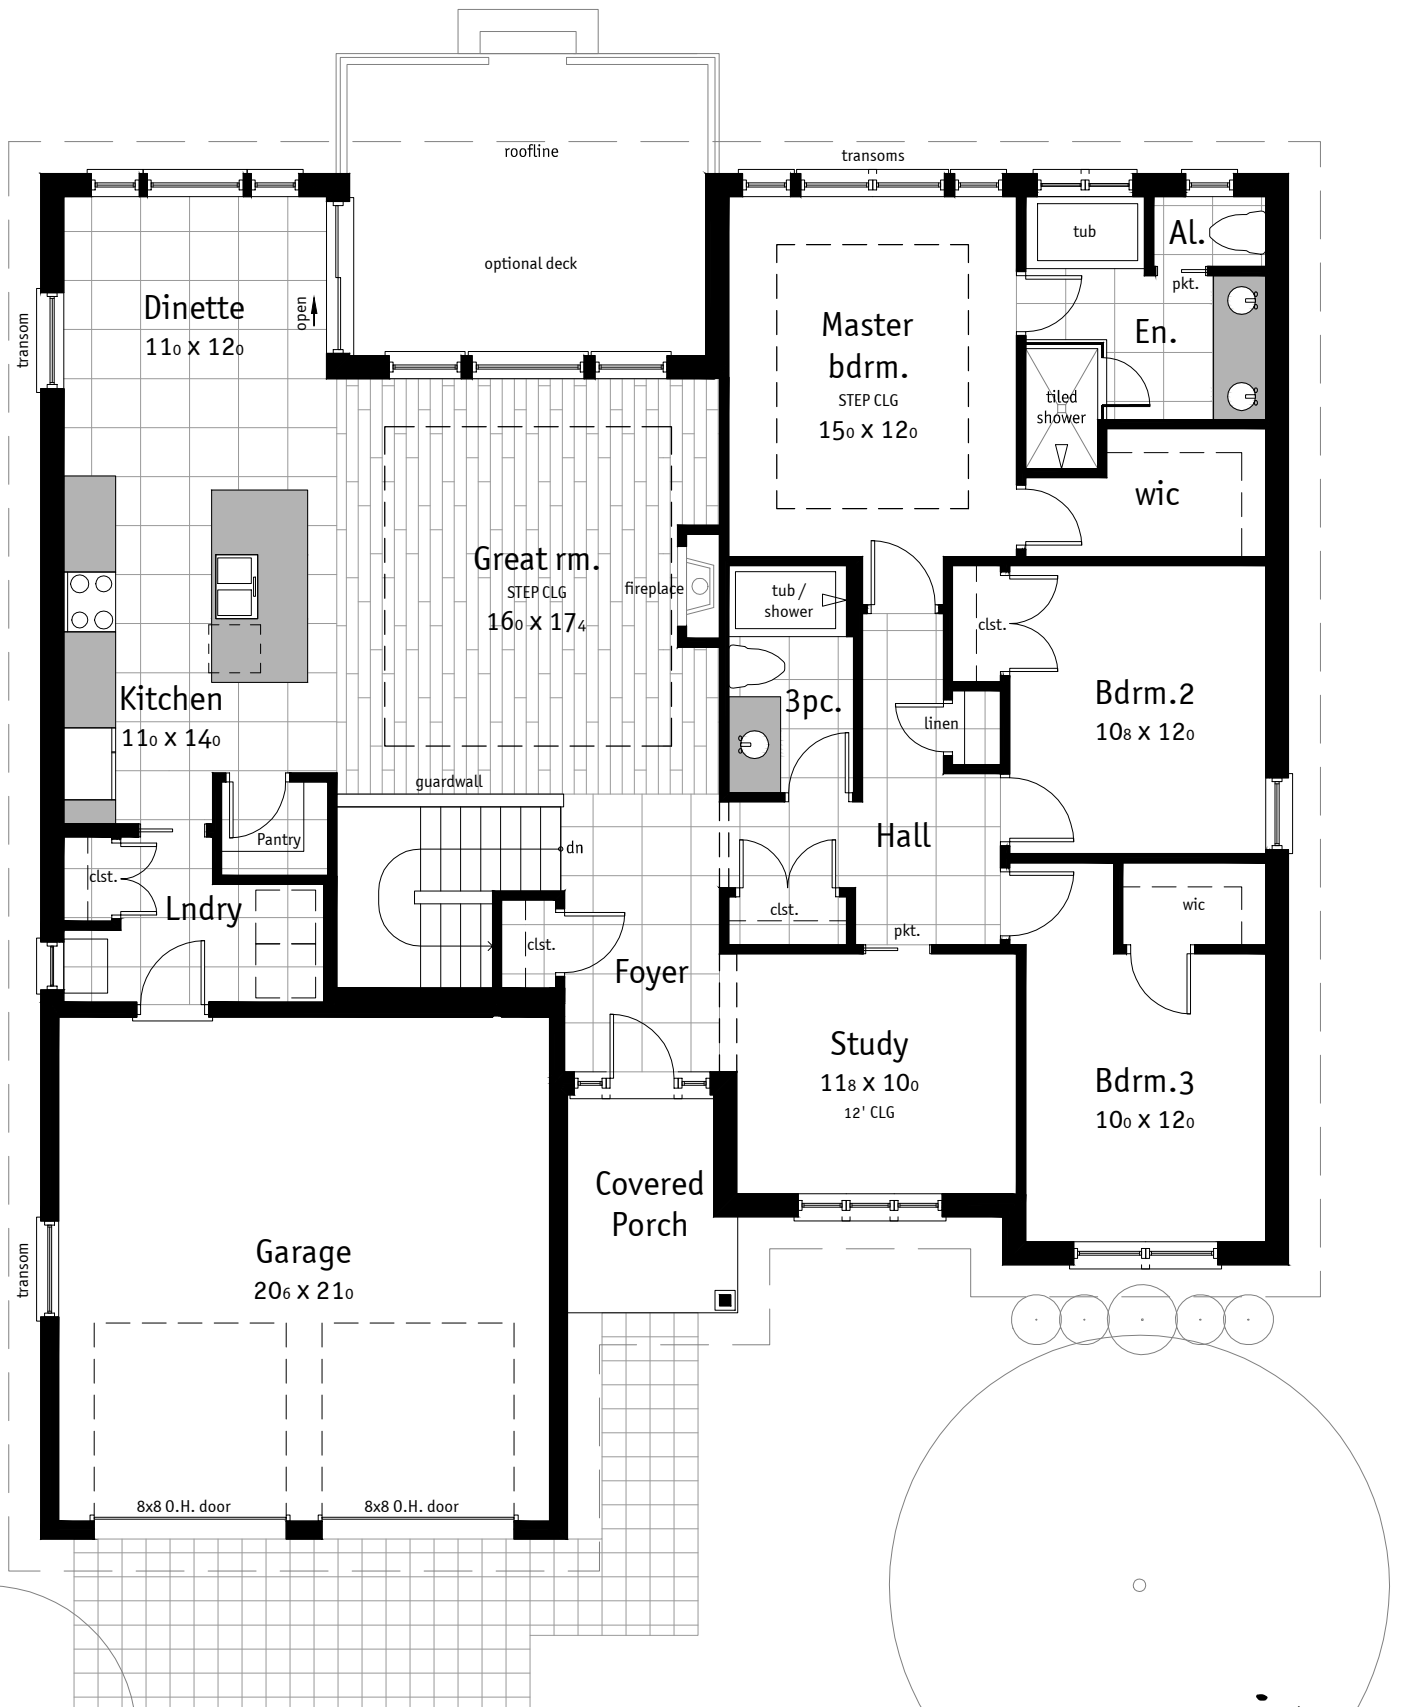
roofline

transoms

optional deck

Dinette
$11_0$ x $12_0$

open

transom

Master bdrm.
STEP CLG
$15_0$ x $12_0$

tub

Al.

pkt.

En.

tiled shower

wic

Great rm.
STEP CLG
$16_0$ x $17_4$

fireplace

tub / shower

clst.

Bdrm.2
$10_8$ x $12_0$

3pc.

linen

Kitchen
$11_0$ x $14_0$

guardwall

Pantry

dn

Hall

clst.

Lndry

clst.

clst.

pkt.

wic

Foyer

Study
$11_8$ x $10_0$
12' CLG

Bdrm.3
$10_0$ x $12_0$

Covered Porch

transom

Garage
$20_6$ x $21_0$

8x8 O.H. door

8x8 O.H. door